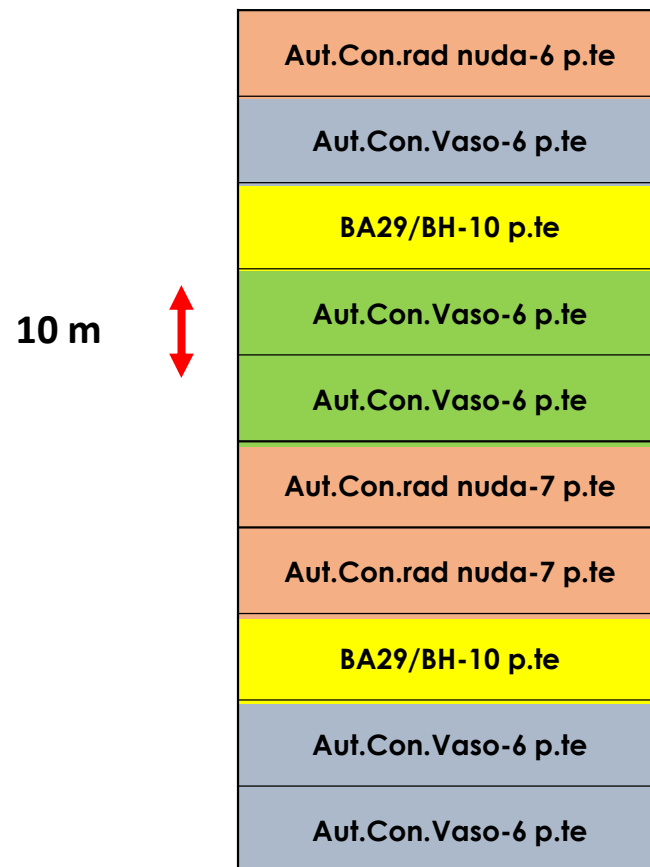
Aut.Con.rad nuda-6 p.te

Aut.Con.Vaso-6 p.te

BA29/BH-10 p.te

10 m

Aut.Con.Vaso-6 p.te

Aut.Con.Vaso-6 p.te

Aut.Con.rad nuda-7 p.te

Aut.Con.rad nuda-7 p.te

BA29/BH-10 p.te

Aut.Con.Vaso-6 p.te

Aut.Con.Vaso-6 p.te